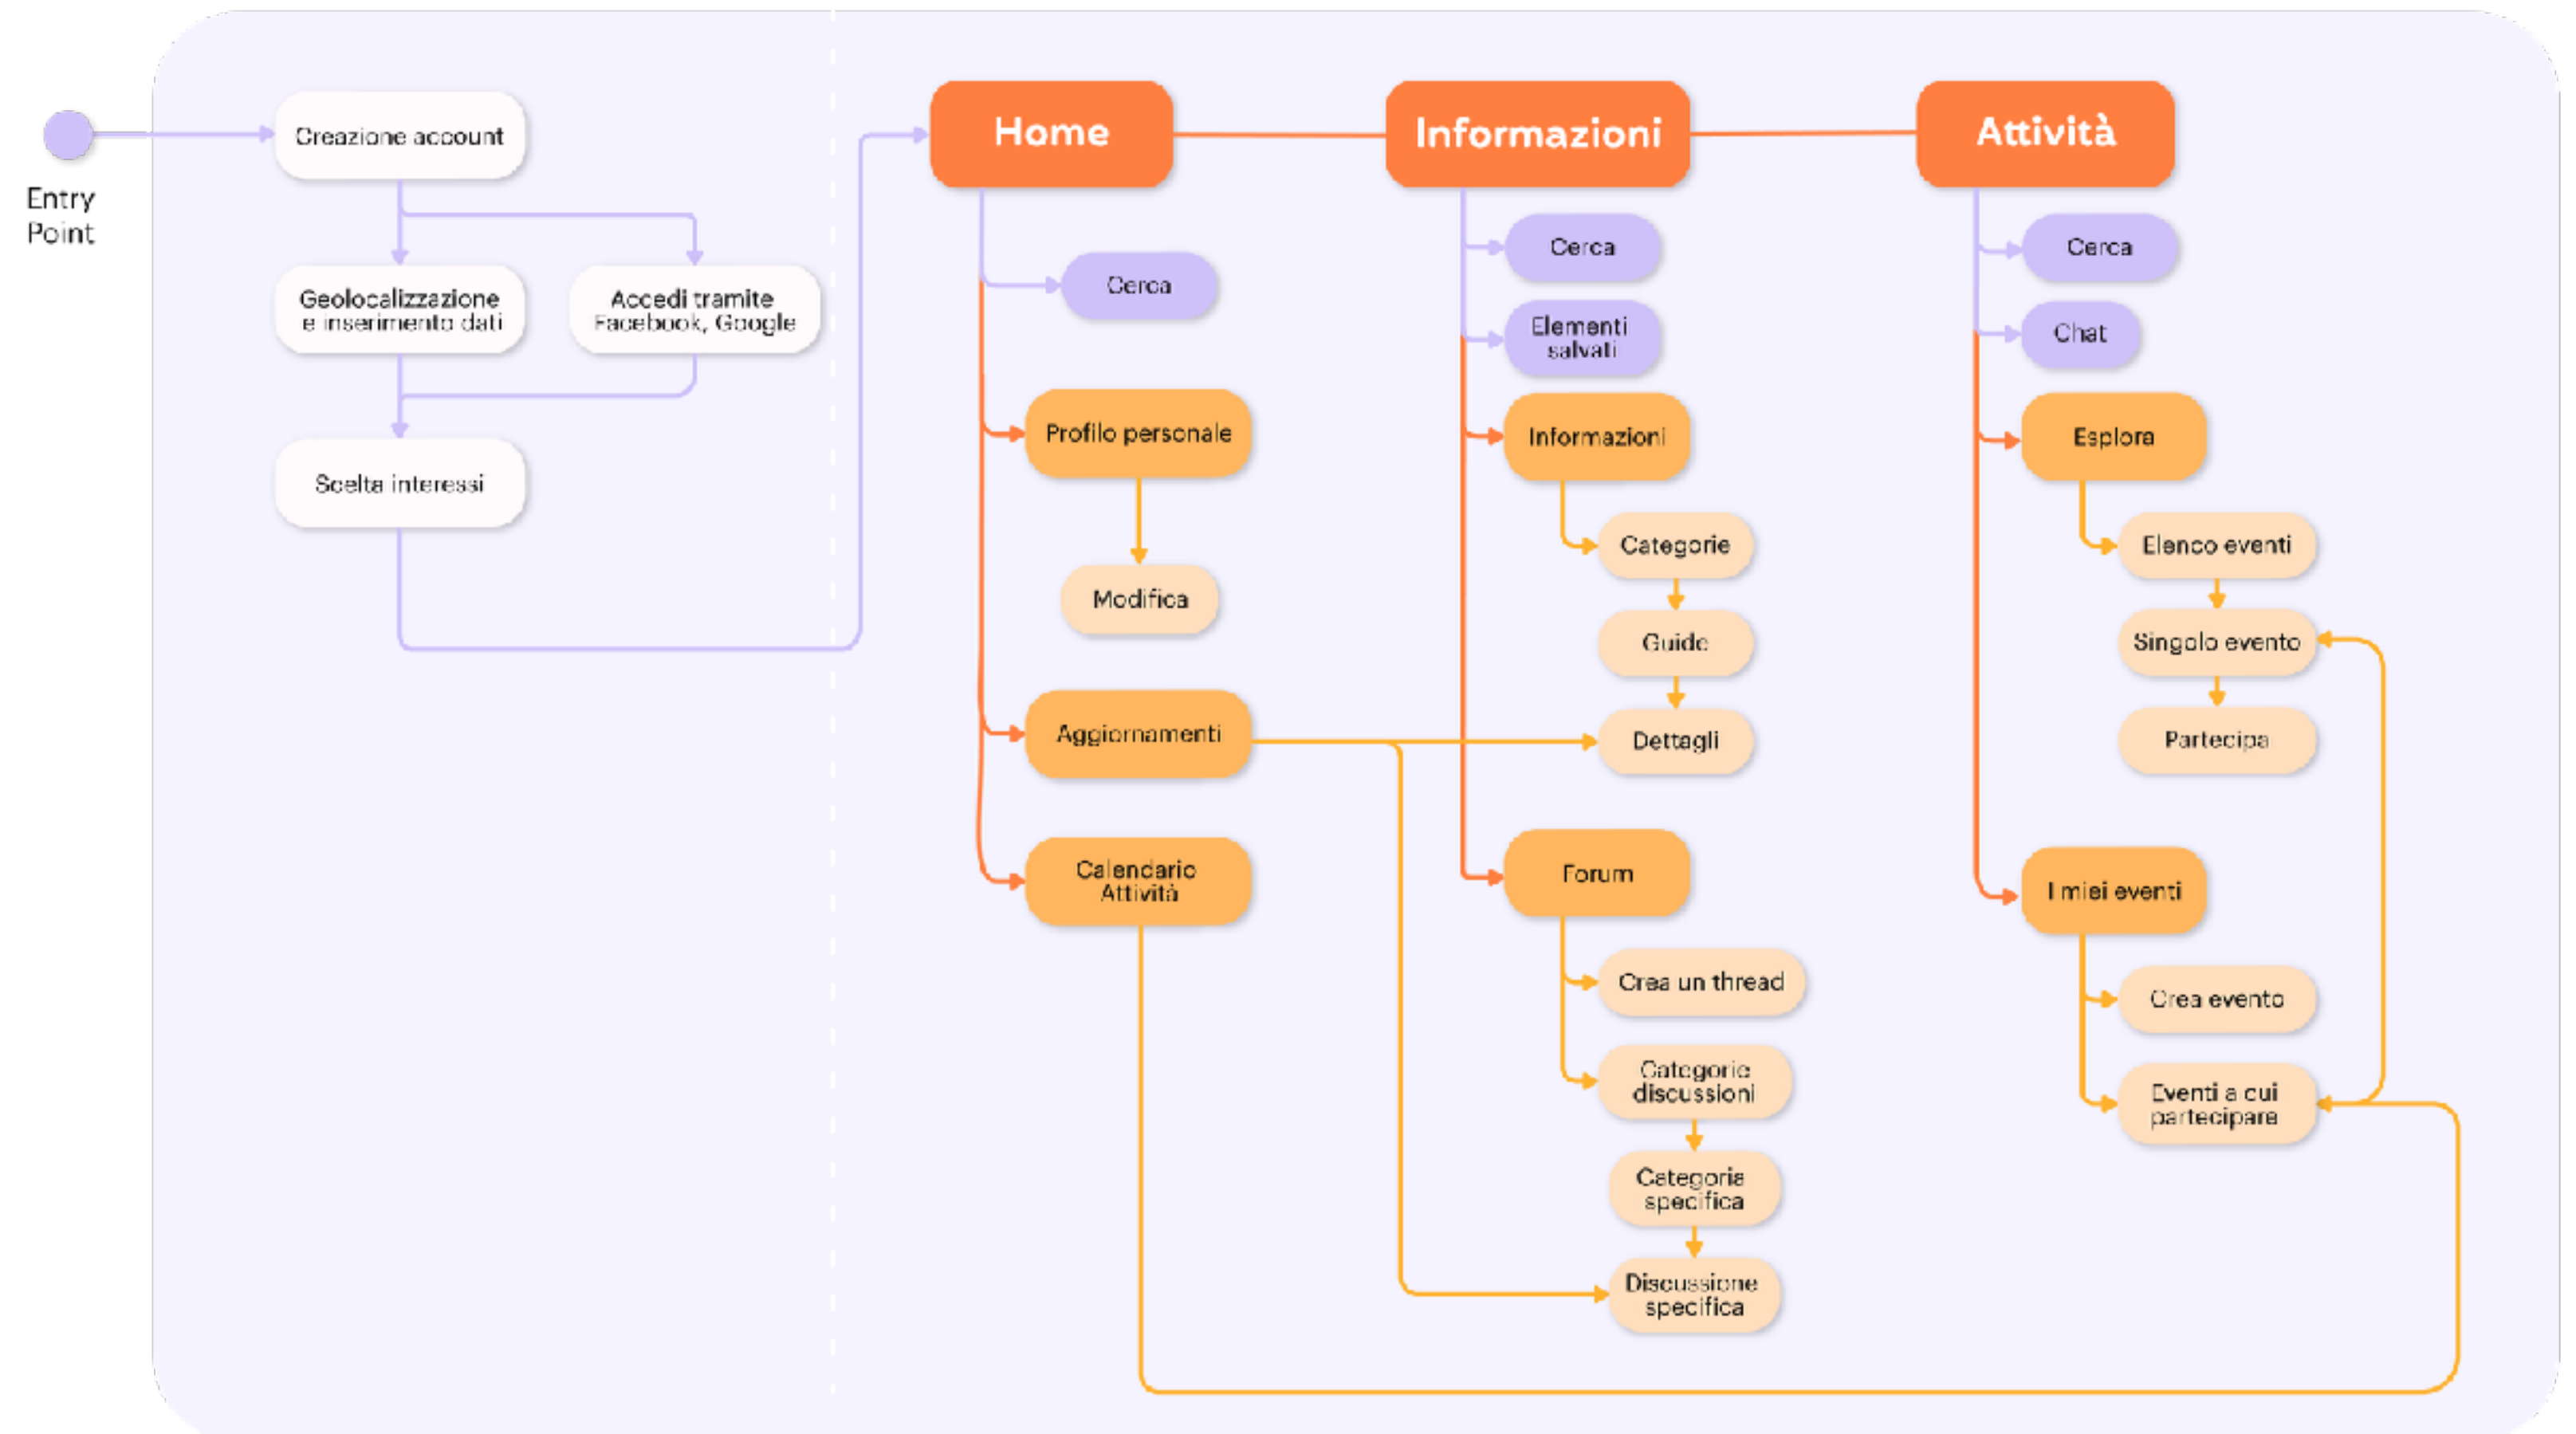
Entry Point

Creazione account

Geolocalizzazione e inserimento dati

Accedi tramite Facebook, Google

Scelta interessi

Home

Cerca

Profilo personale

Modifica

Aggiornamenti

Calendario Attività

Informazioni

Cerca

Elementi salvati

Informazioni

Categorie

Guide

Dettagli

Forum

Crea un thread

Categorie discussioni

Categoria specifica

Discussione specifica

Attività

Cerca

Chat

Esplora

Elenco eventi

Singolo evento

Partecipa

I miei eventi

Crea evento

Eventi a cui partecipare